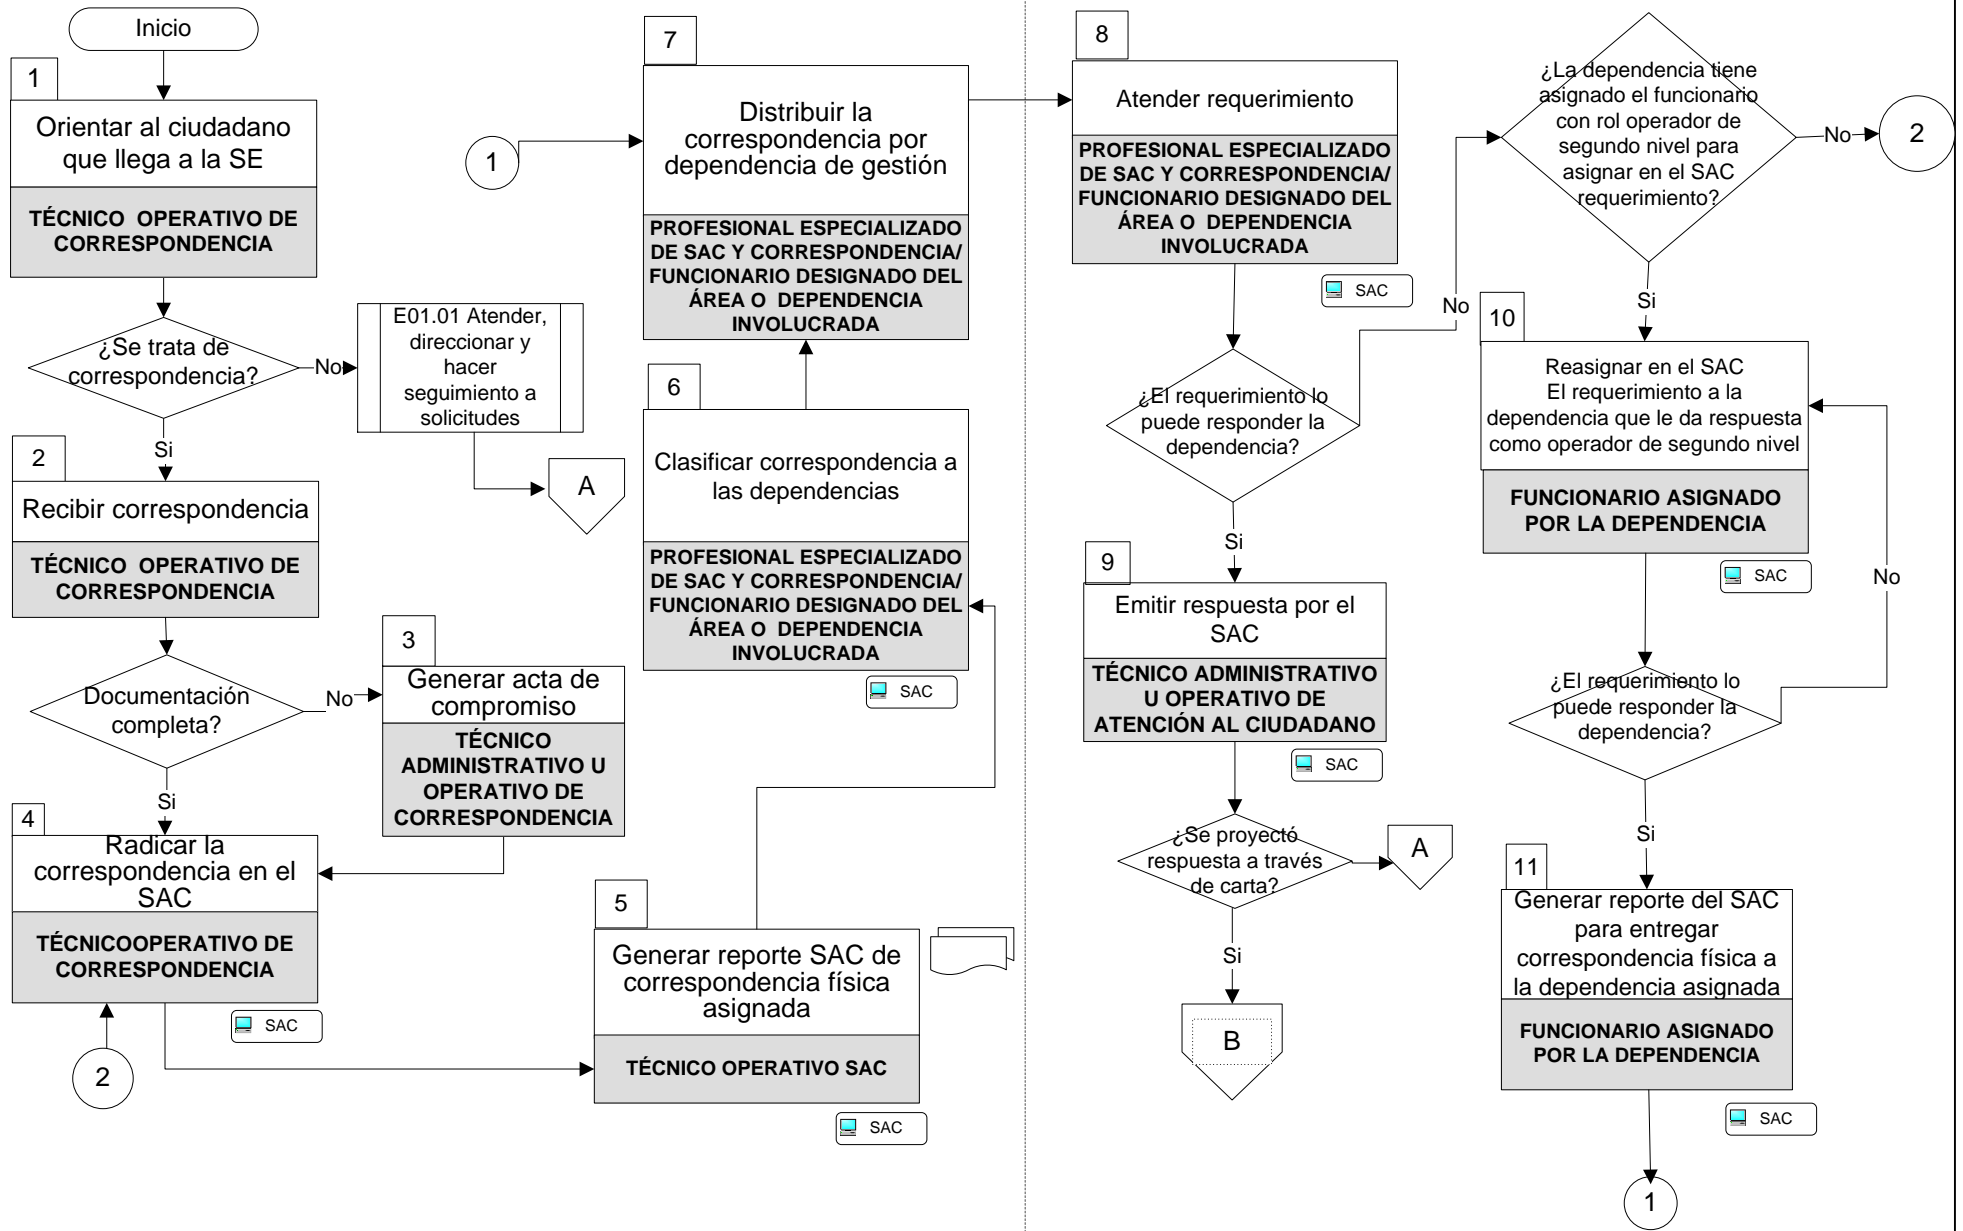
Inicio

1
Orientar al ciudadano que llega a la SE
TÉCNICO OPERATIVO DE CORRESPONDENCIA

¿Se trata de correspondencia?
No
E01.01 Atender, direccionar y hacer seguimiento a solicitudes
A
Si

2
Recibir correspondencia
TÉCNICO OPERATIVO DE CORRESPONDENCIA

Documentación completa?
No
3
Generar acta de compromiso
TÉCNICO ADMINISTRATIVO U OPERATIVO DE CORRESPONDENCIA
Si

4
Radicar la correspondencia en el SAC
TÉCNICOOPERATIVO DE CORRESPONDENCIA
SAC
2

5
Generar reporte SAC de correspondencia física asignada
TÉCNICO OPERATIVO SAC
SAC

6
Clasificar correspondencia a las dependencias
PROFESIONAL ESPECIALIZADO DE SAC Y CORRESPONDENCIA/ FUNCIONARIO DESIGNADO DEL ÁREA O DEPENDENCIA INVOLUCRADA
SAC

1
7
Distribuir la correspondencia por dependencia de gestión
PROFESIONAL ESPECIALIZADO DE SAC Y CORRESPONDENCIA/ FUNCIONARIO DESIGNADO DEL ÁREA O DEPENDENCIA INVOLUCRADA

8
Atender requerimiento
PROFESIONAL ESPECIALIZADO DE SAC Y CORRESPONDENCIA/ FUNCIONARIO DESIGNADO DEL ÁREA O DEPENDENCIA INVOLUCRADA
SAC

¿El requerimiento lo puede responder la dependencia?
No
Si

9
Emitir respuesta por el SAC
TÉCNICO ADMINISTRATIVO U OPERATIVO DE ATENCIÓN AL CIUDADANO
SAC

¿Se proyectó respuesta a través de carta?
A
Si
B

¿La dependencia tiene asignado el funcionario con rol operador de segundo nivel para asignar en el SAC requerimiento?
No
2
Si

10
Reasignar en el SAC El requerimiento a la dependencia que le da respuesta como operador de segundo nivel
FUNCIONARIO ASIGNADO POR LA DEPENDENCIA
SAC
No

¿El requerimiento lo puede responder la dependencia?
Si

11
Generar reporte del SAC para entregar correspondencia física a la dependencia asignada
FUNCIONARIO ASIGNADO POR LA DEPENDENCIA
SAC
1